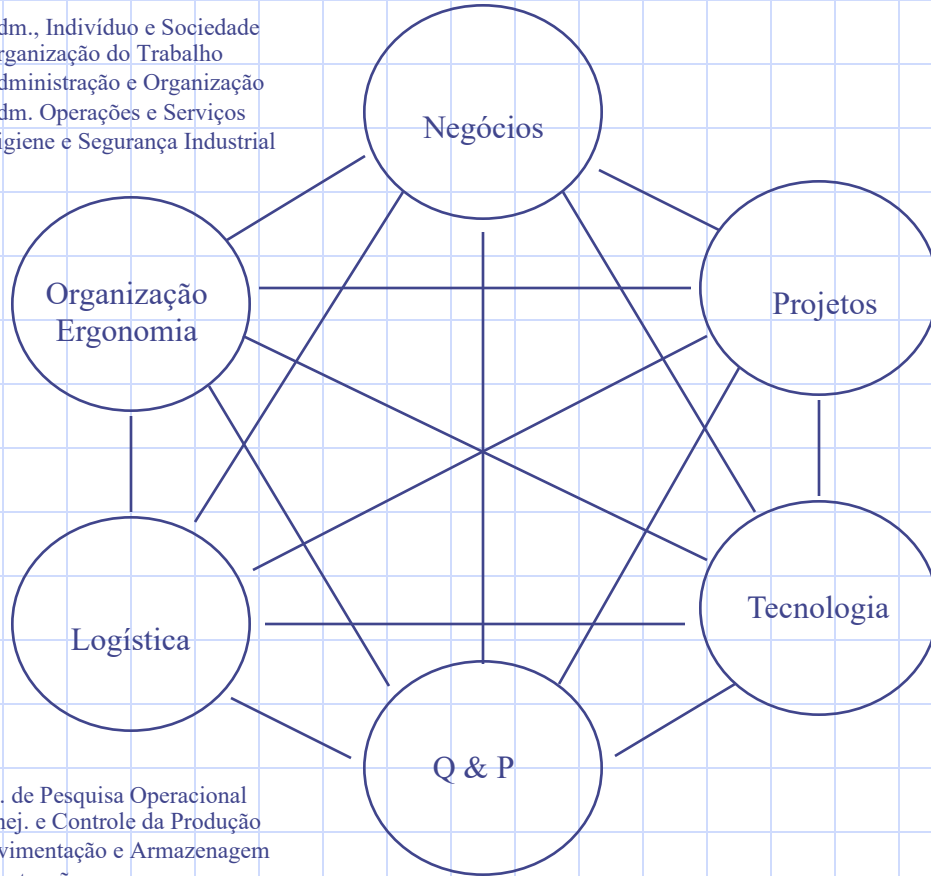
dm., Indivíduo e Sociedade
rganização do Trabalho
dministração e Organização
dm. Operações e Serviços
igiene e Segurança Industrial

Negócios

Organização
Ergonomia

Projetos

Logística

Tecnologia

Q & P

. de Pesquisa Operacional
nej. e Controle da Produção
vimentação e Armazenagem
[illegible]